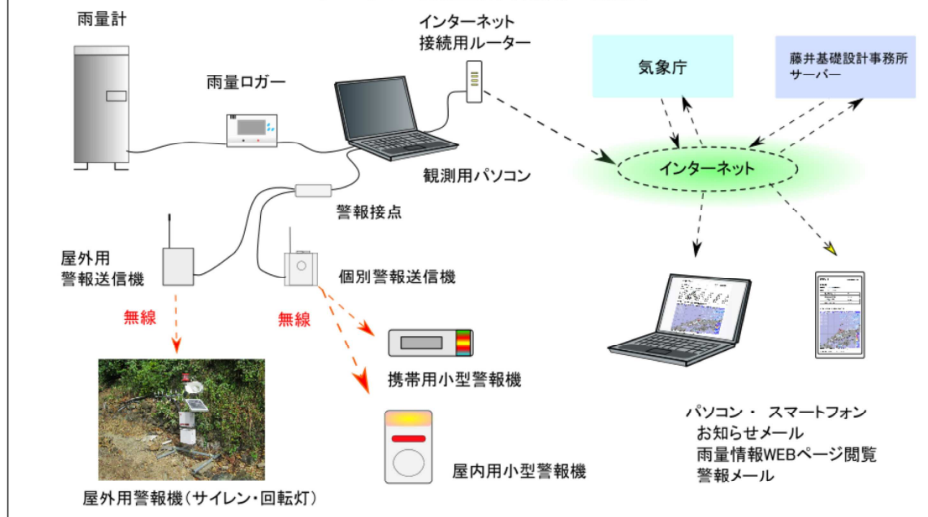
雨量計

雨量ロガー

インターネット
接続用ルーター

観測用パソコン

警報接点

屋外用
警報送信機

個別警報送信機

無線

無線

携帯用小型警報機

屋内用小型警報機

屋外用警報機（サイレン・回転灯）

気象庁

藤井基礎設計事務所
サーバー

インターネット

パソコン・ スマートフォン
お知らせメール
雨量情報WEBページ閲覧
警報メール